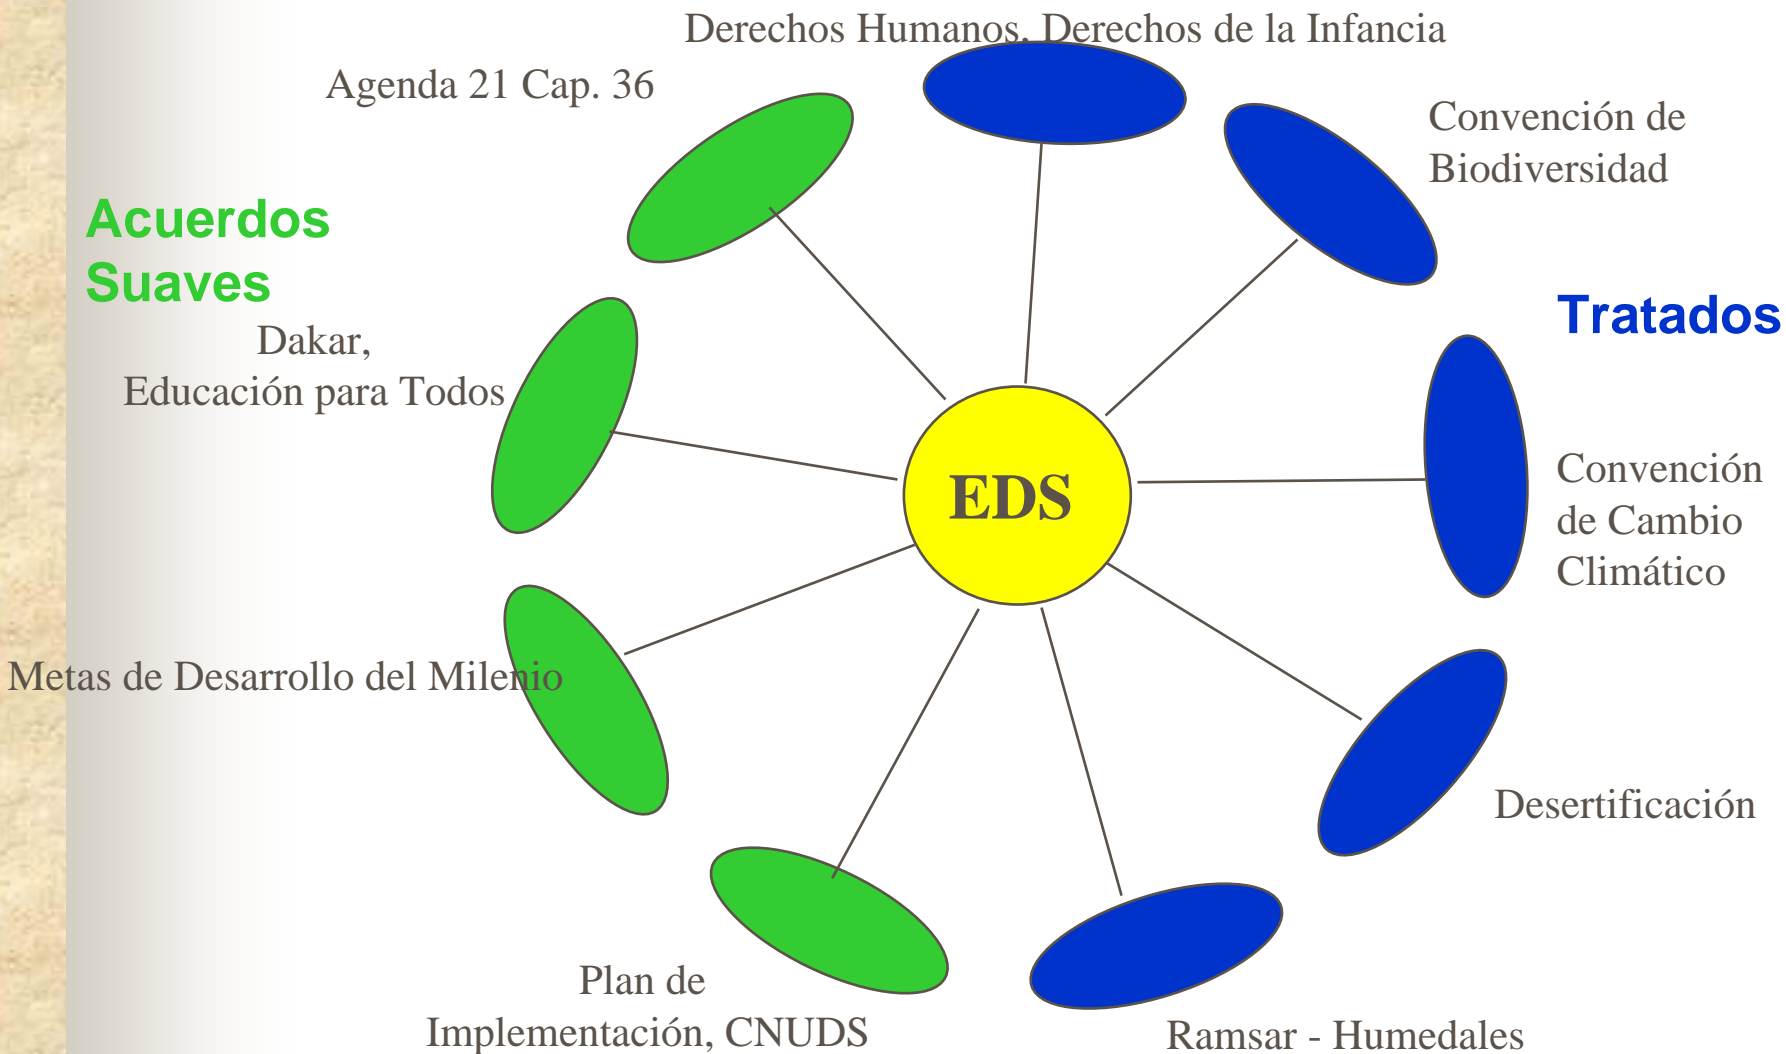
Derechos Humanos, Derechos de la Infancia

Agenda 21 Cap. 36

Convención de Biodiversidad

Acuerdos Suaves

Tratados

Dakar, Educación para Todos

EDS

Convención de Cambio Climático

Metas de Desarrollo del Milenio

Desertificación

Plan de Implementación, CNUDS

Ramsar - Humedales